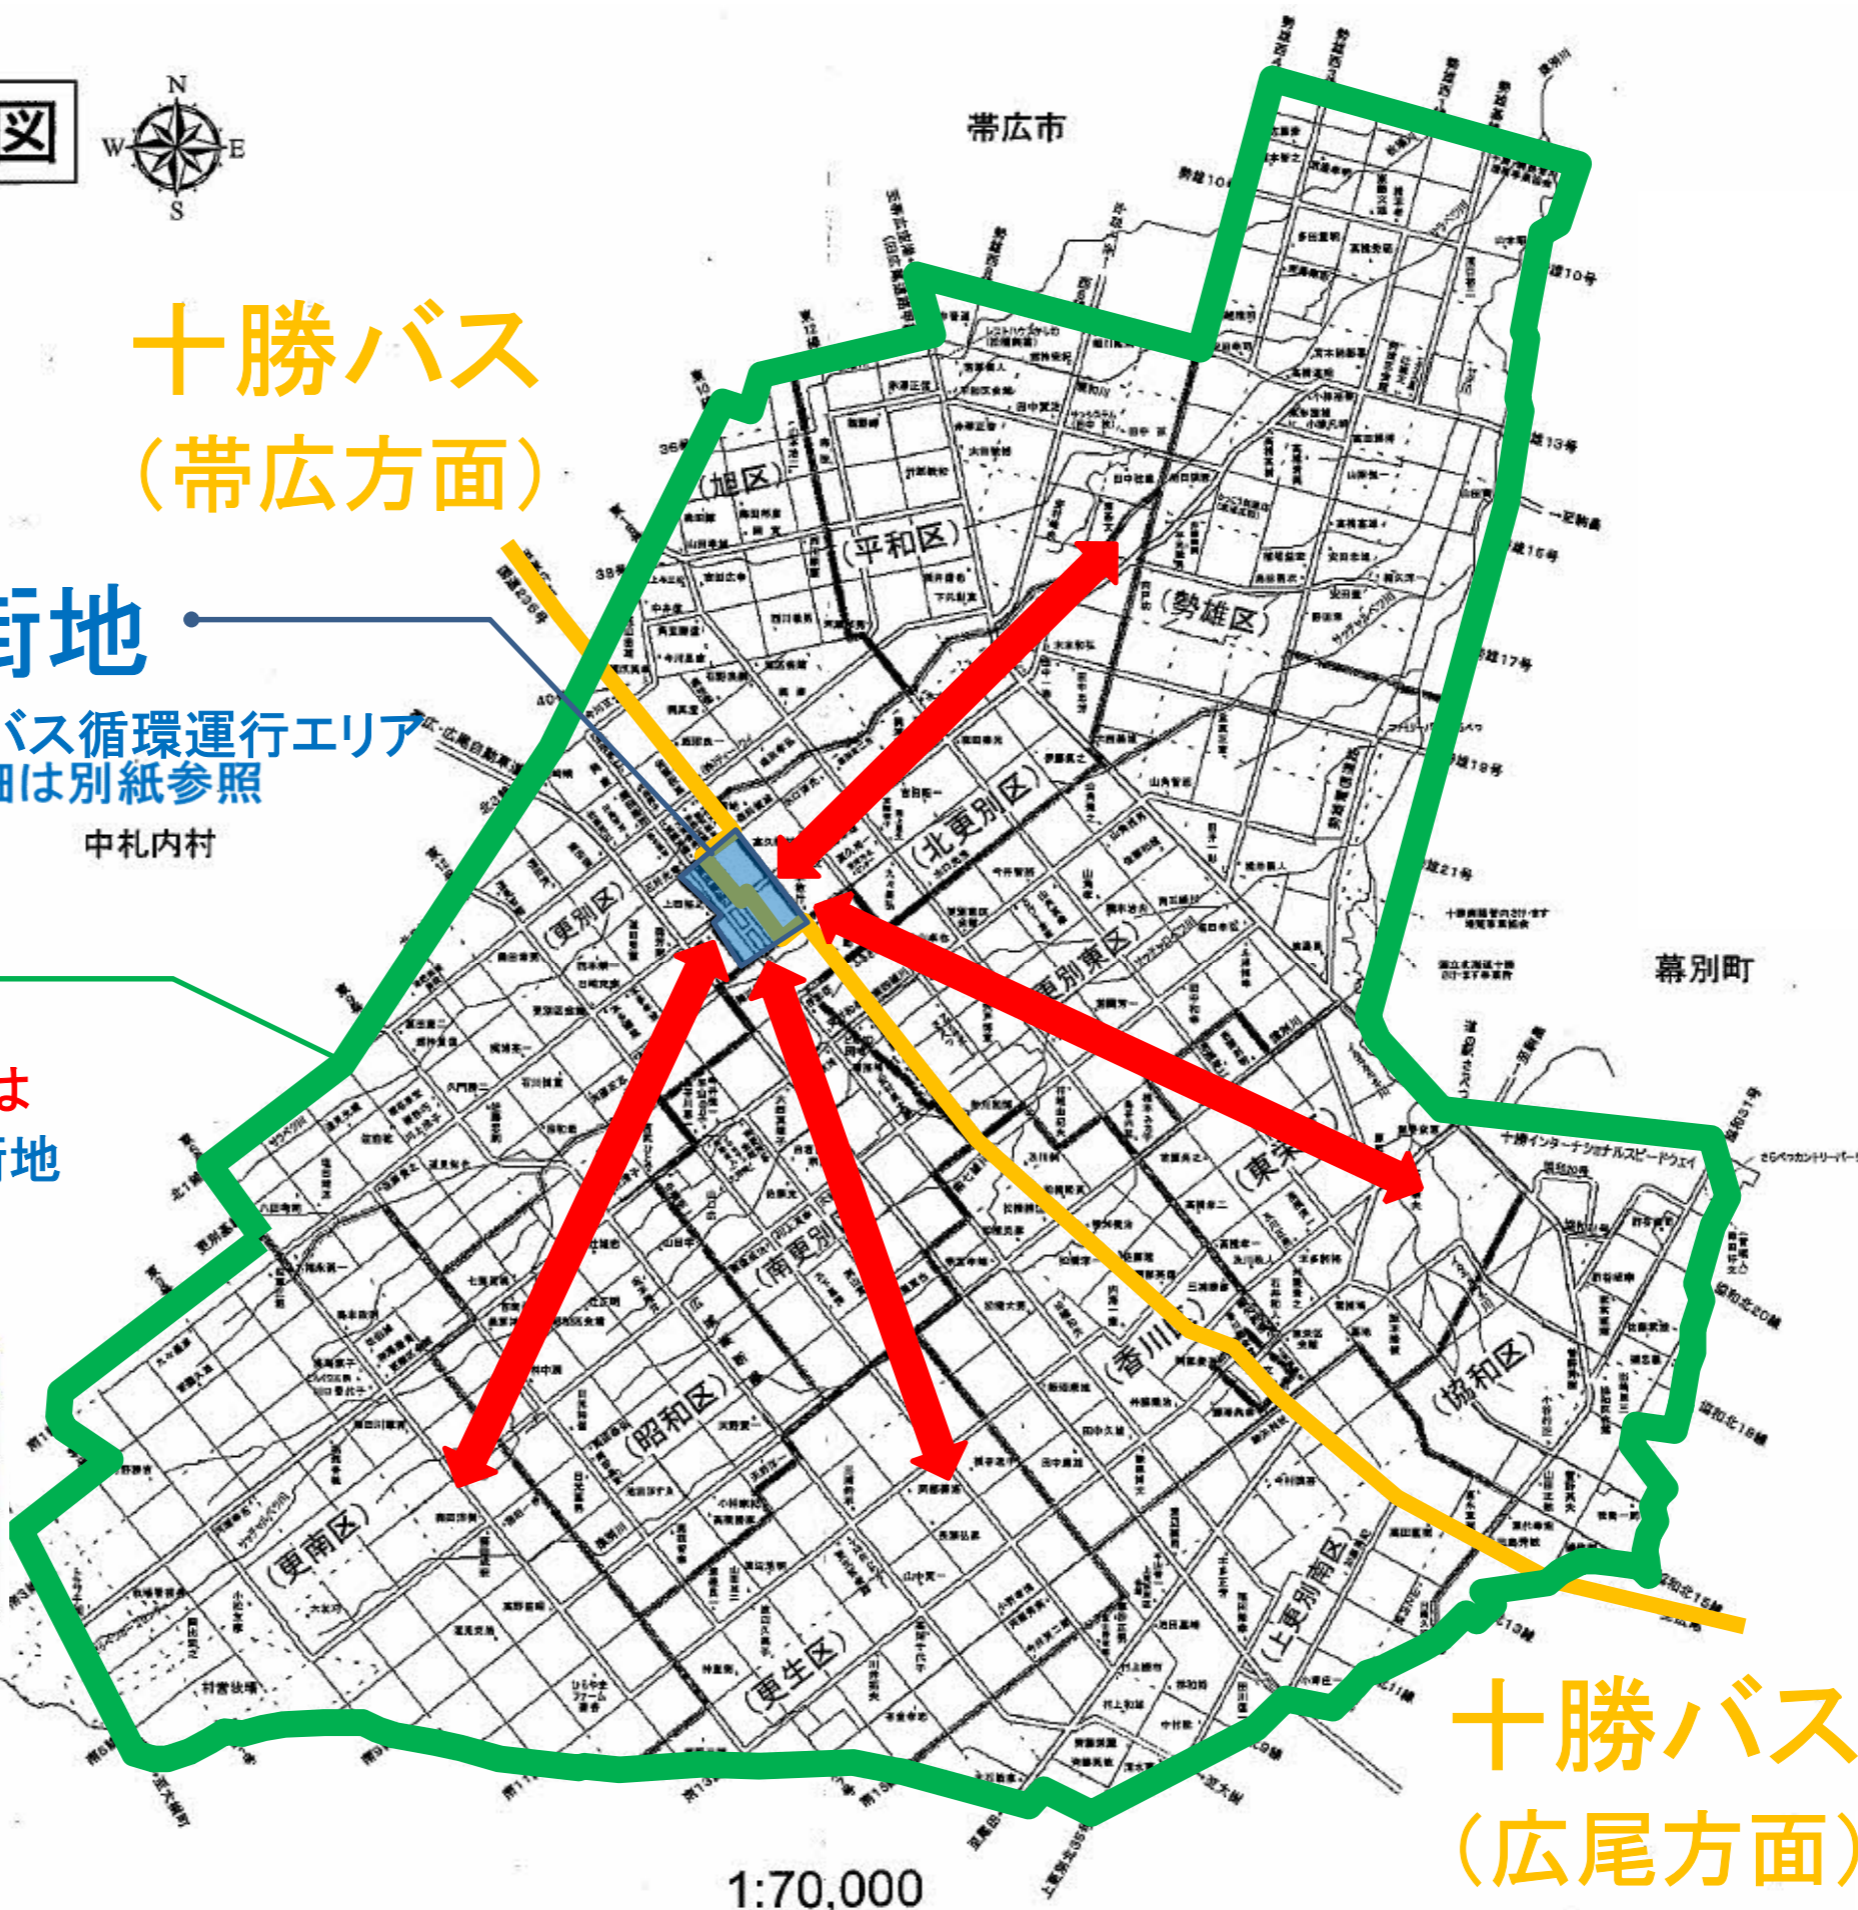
図

N
W E
S

帯広市

十勝バス
（帯広方面）

街地

バス循環運行エリア
細は別紙参照

中札内村

は
街地

(旭区)
(平和区)
(勢雄区)
(北更別区)
(更別区)
(更別東区)
(東)
(南更別)
(香川)
(昭和区)
(協和区)
(更南区)
(更生区)
(上更別南区)

幕別町

十勝インターナショナルスピードウェイ

十勝バス
（広尾方面）

1:70,000